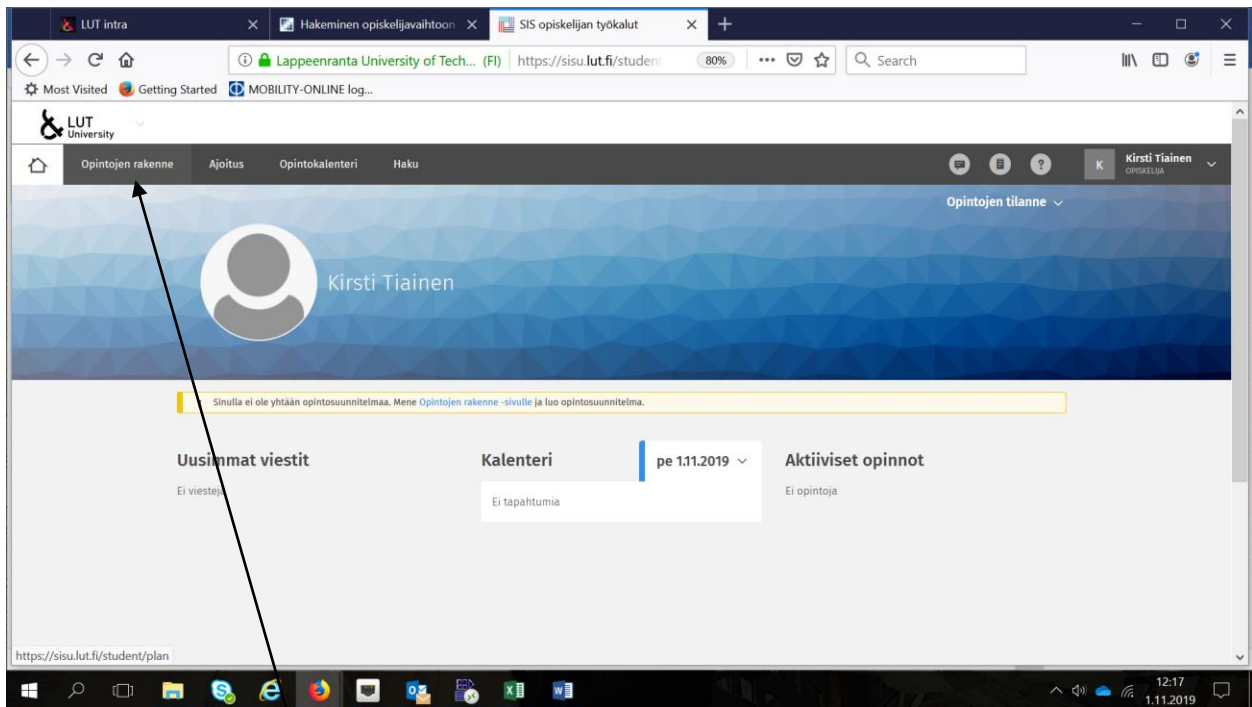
LUT intra
Hakeminen opiskelijavaihtoon
SIS opiskelijan työkalut
Lappeenranta University of Tech... (FI) https://sisu.lut.fi/student
80%
Search
Most Visited Getting Started MOBILITY-ONLINE log...
LUT University
Opintojen rakenne Ajoitus Opintokalenteri Haku
Kirsti Tiainen OPISKELIJA
Opintojen tilanne
Kirsti Tiainen
Sinulla ei ole yhtään opintosuunnitelmaa. Mene Opintojen rakenne -sivulle ja luo opintosuunnitelma.
Uusimmat viestit
Ei viestejä
Kalenteri
pe 1.11.2019
Ei tapahtumia
Aktiiviset opinnot
Ei opintoja
https://sisu.lut.fi/student/plan
12:17
1.11.2019